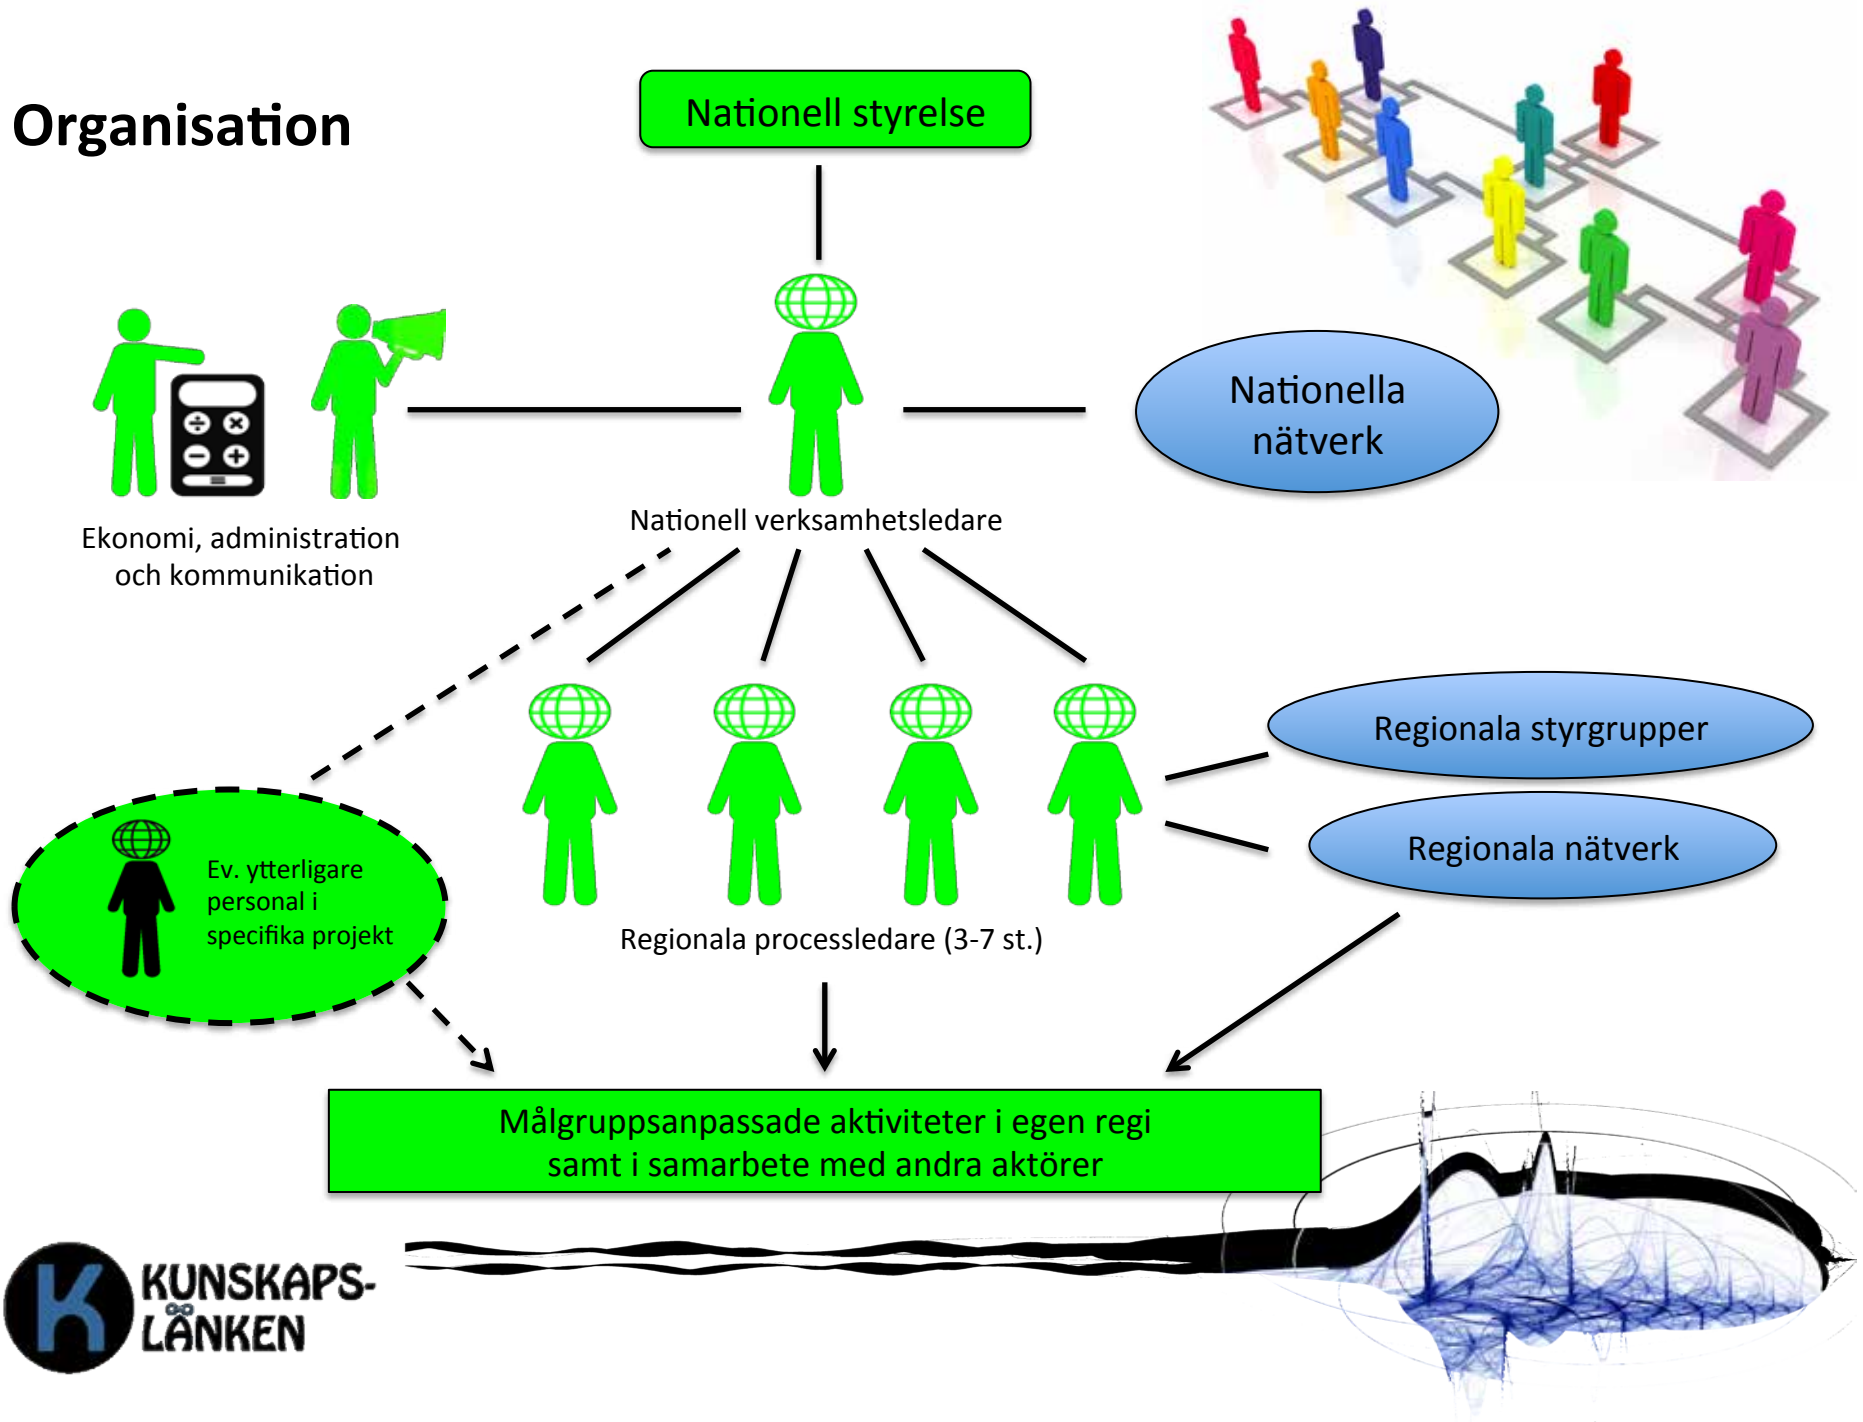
Organisation

Nationell styrelse

Nationella nätverk

Ekonomi, administration och kommunikation

Nationell verksamhetsledare

Regionala styrgrupper

Regionala nätverk

Ev. ytterligare personal i specifika projekt

Regionala processledare (3-7 st.)

Målgruppsanpassade aktiviteter i egen regi samt i samarbete med andra aktörer

KUNSKAPS-LÄNKEN